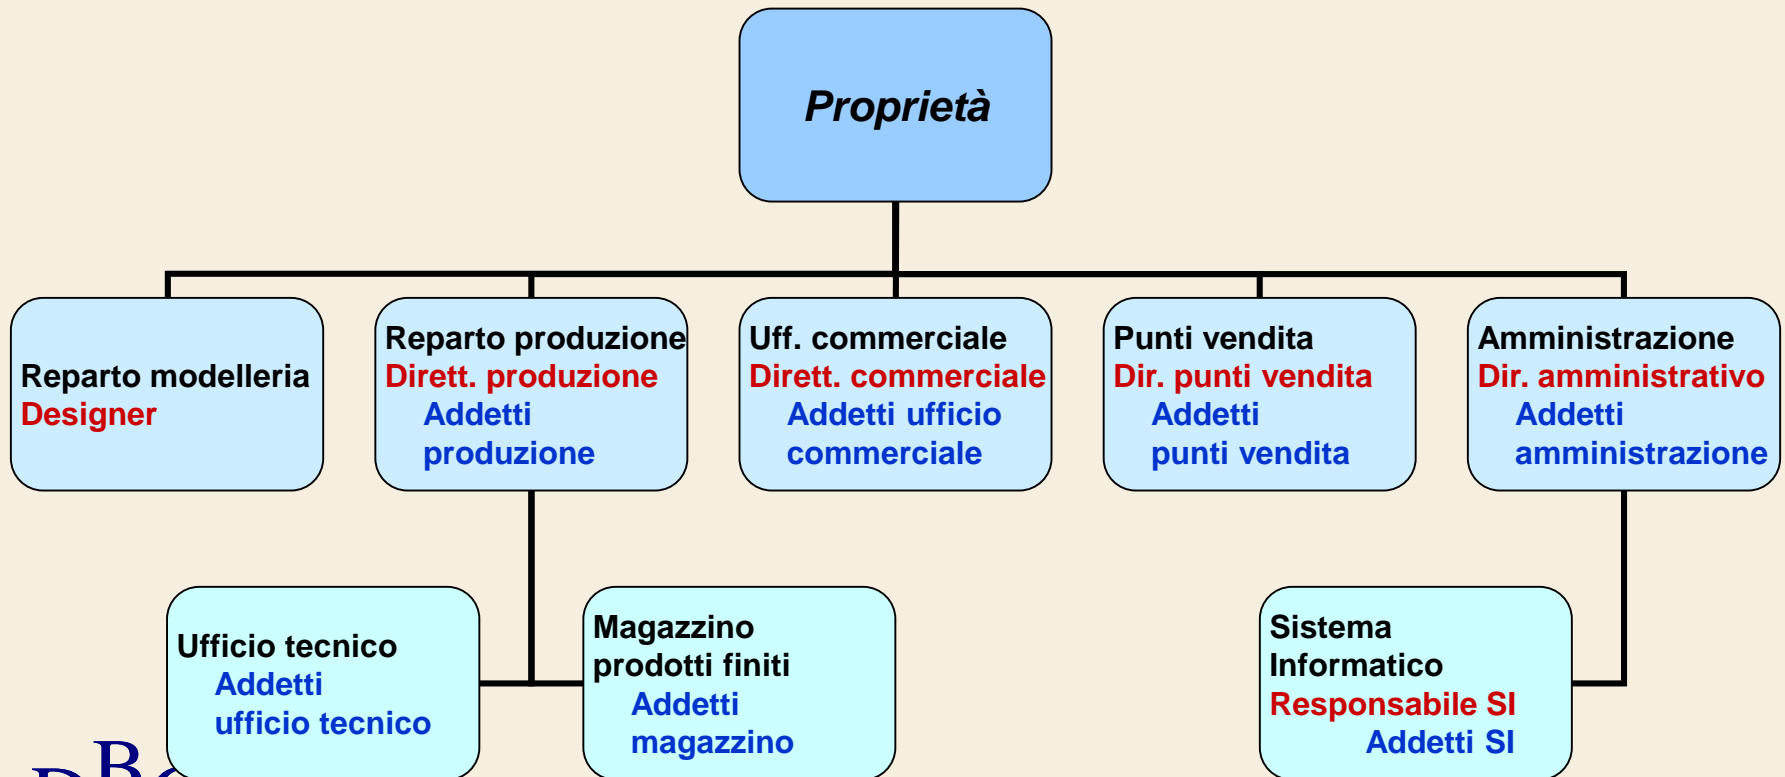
Proprietà

Reparto modelleria
Designer

Reparto produzione
Dirett. produzione
Addetti produzione

Uff. commerciale
Dirett. commerciale
Addetti ufficio commerciale

Punti vendita
Dir. punti vendita
Addetti punti vendita

Amministrazione
Dir. amministrativo
Addetti amministrazione

Ufficio tecnico
Addetti ufficio tecnico

Magazzino prodotti finiti
Addetti magazzino

Sistema Informatico
Responsabile SI
Addetti SI

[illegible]